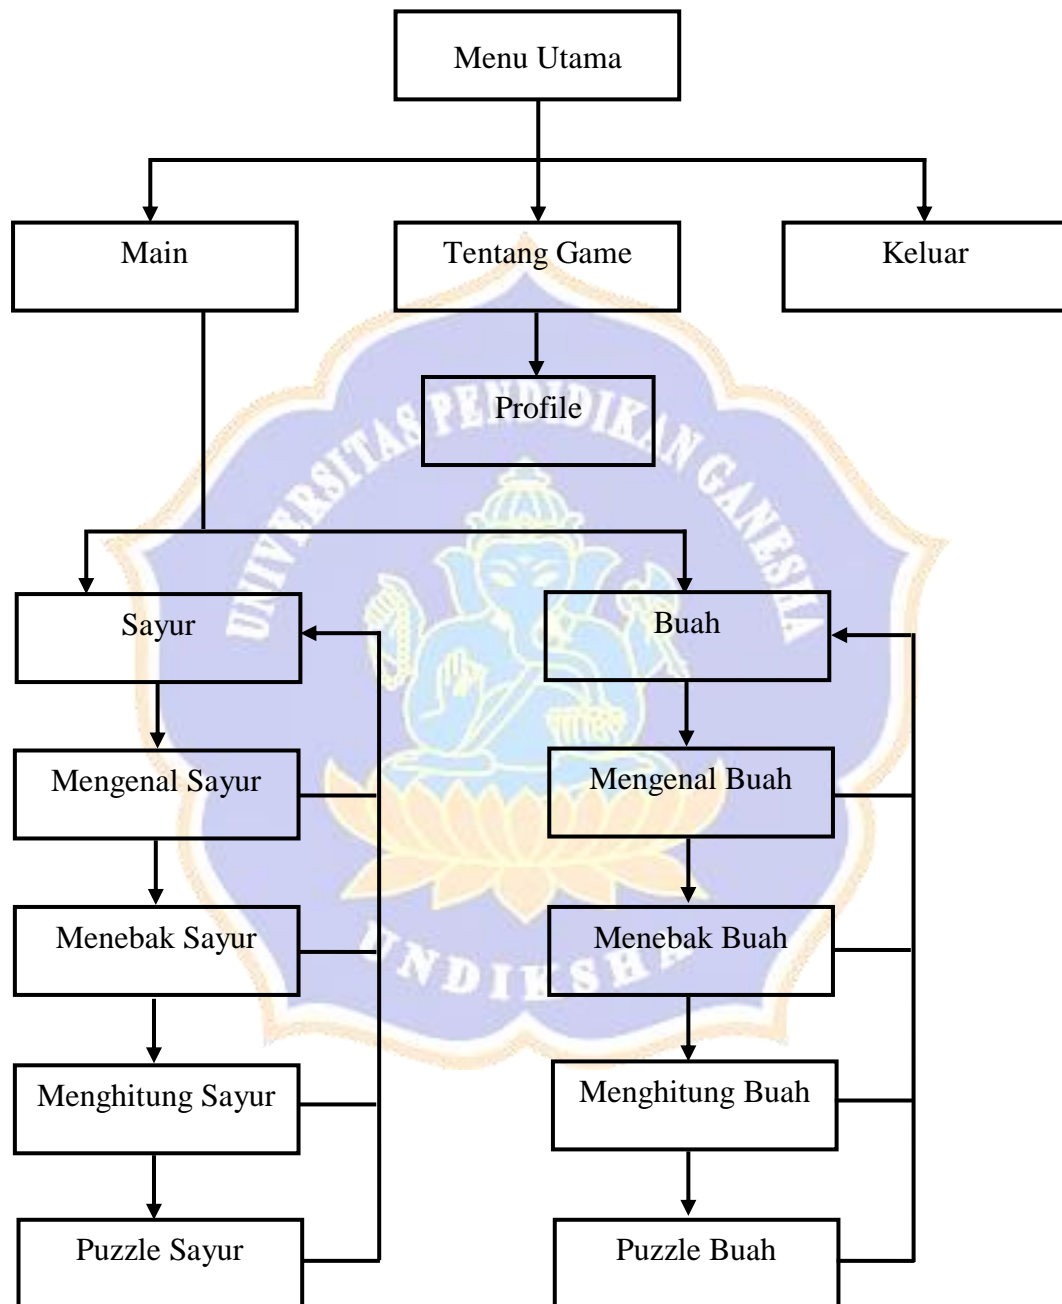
Menu Utama

Main

Tentang Game

Keluar

Profile

UNIVERSITAS PENDIDIKAN GANESHA

UNDIKSHA

Sayur

Buah

Mengenal Sayur

Mengenal Buah

Menebak Sayur

Menebak Buah

Menghitung Sayur

Menghitung Buah

Puzzle Sayur

Puzzle Buah